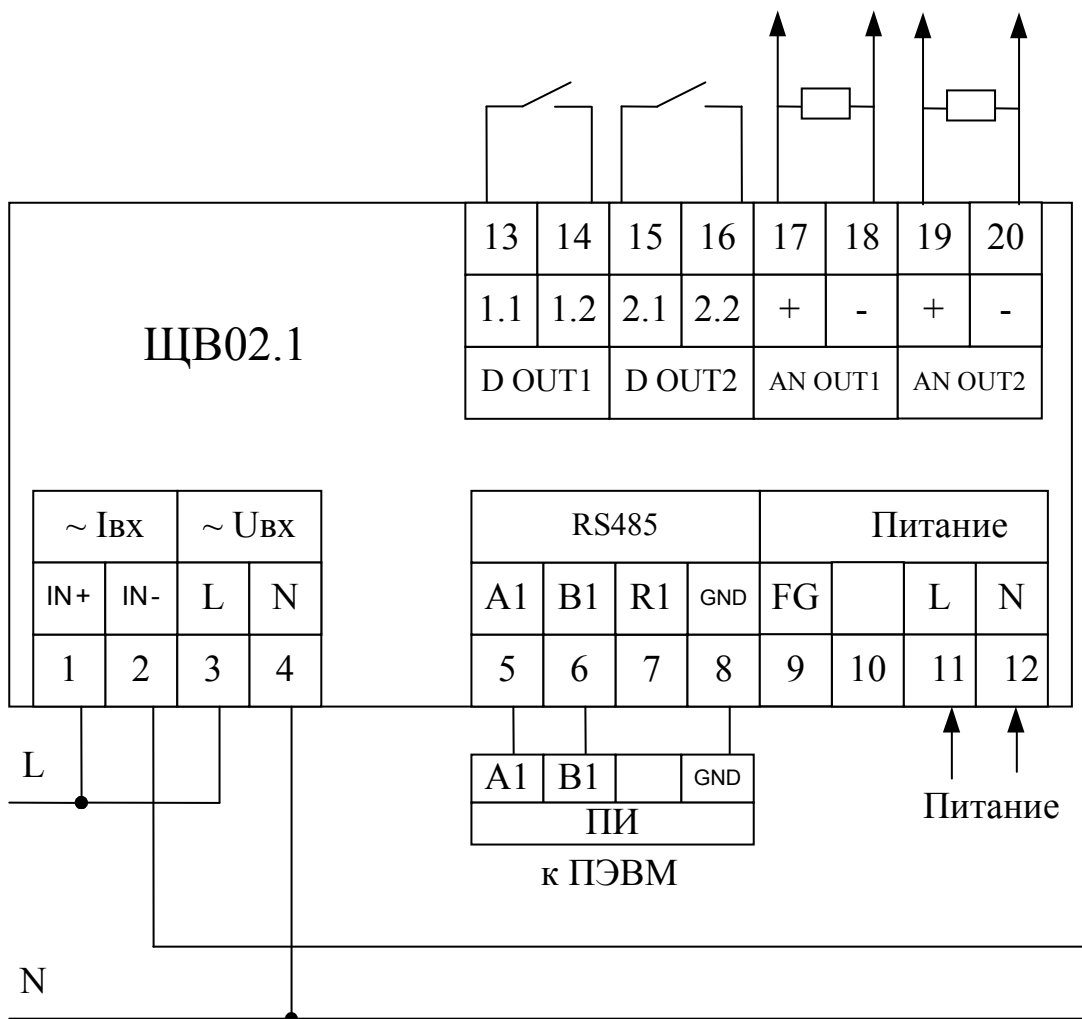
| 13 | 14 | 15 | 16 | 17 | 18 | 19 | 20 |
|---|---|---|---|---|---|---|---|
| 1.1 | 1.2 | 2.1 | 2.2 | + | - | + | - |
| D OUT1 | | D OUT2 | | AN OUT1 | | AN OUT2 | |

ЩВ02.1

| ~ Iвх | | ~ Uвх | |
|---|---|---|---|
| IN+ | IN- | L | N |
| 1 | 2 | 3 | 4 |

| RS485 | | | | Питание | | | |
|---|---|---|---|---|---|---|---|
| A1 | B1 | R1 | GND | FG | | L | N |
| 5 | 6 | 7 | 8 | 9 | 10 | 11 | 12 |

L

| A1 | B1 | | GND |
|---|---|---|---|
| ПИ | | | |

к ПЭВМ

Питание

N